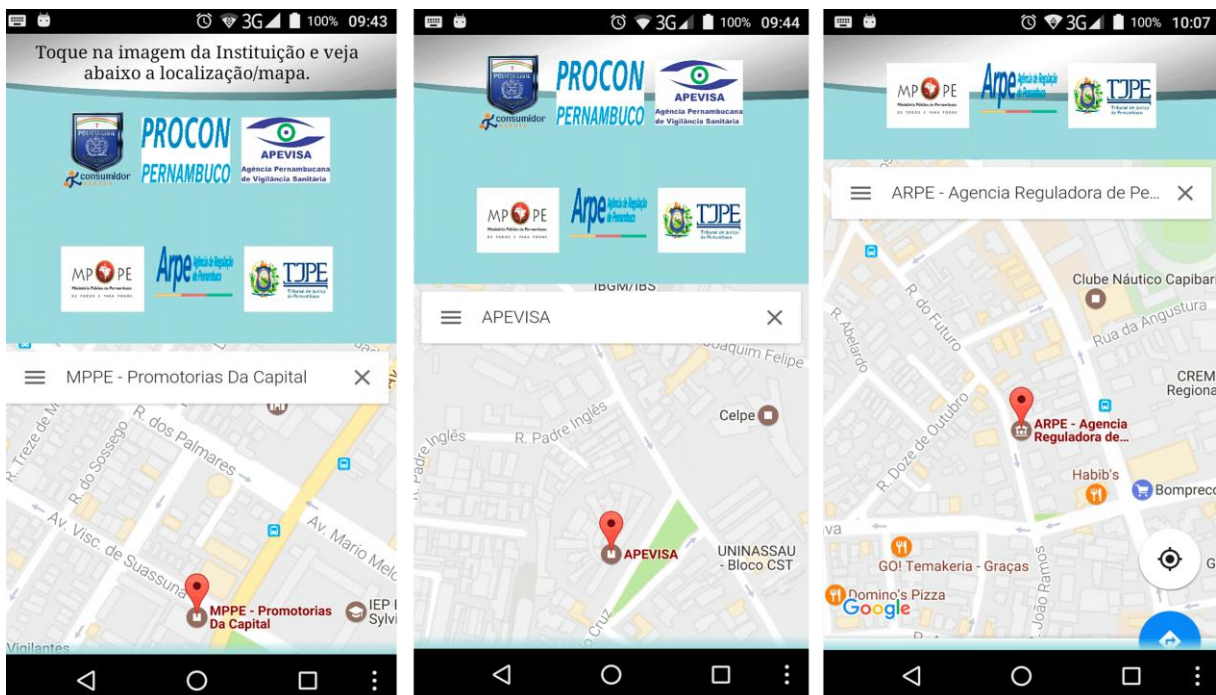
3G 100% 09:43

Toque na imagem da Instituição e veja abaixo a localização/mapa.

POLICIA CIVIL
consumidor
PROCON PERNAMBUCO
APEVISA Agência Pernambucana de Vigilância Sanitária
MPPE Ministério Público de Pernambuco
Arpe Agência de Regulação de Pernambuco
TJPE Tribunal de Justiça de Pernambuco

MPPE - Promotorias Da Capital ✕

R. Treze de M
R. do Sossego
R. dos Palmares
Av. Visc. de Suassuna
Av. Mario Melo
MPPE - Promotorias Da Capital
IEP Sylvi
Vigilantes

3G 100% 09:44

POLICIA CIVIL
consumidor
PROCON PERNAMBUCO
APEVISA Agência Pernambucana de Vigilância Sanitária
MPPE
Arpe
TJPE

IBGM/IBS
APEVISA ✕

Joaquim Felipe
Celpe
R. Padre Inglês
Inglês
APEVISA
UNINASSAU - Bloco CST
Cruz

3G 100% 10:07

MPPE
Arpe
TJPE

ARPE - Agencia Reguladora de Pe... ✕

Clube Náutico Capibari
Rua da Angustura
R. do Futuro
R. Abelardo
CREM Regiona
ARPE - Agencia Reguladora de...
R. Doze de Outubro
Habib's
Bomprec
GO! Temakeria - Graças
Domino's Pizza
João Ramos
Google